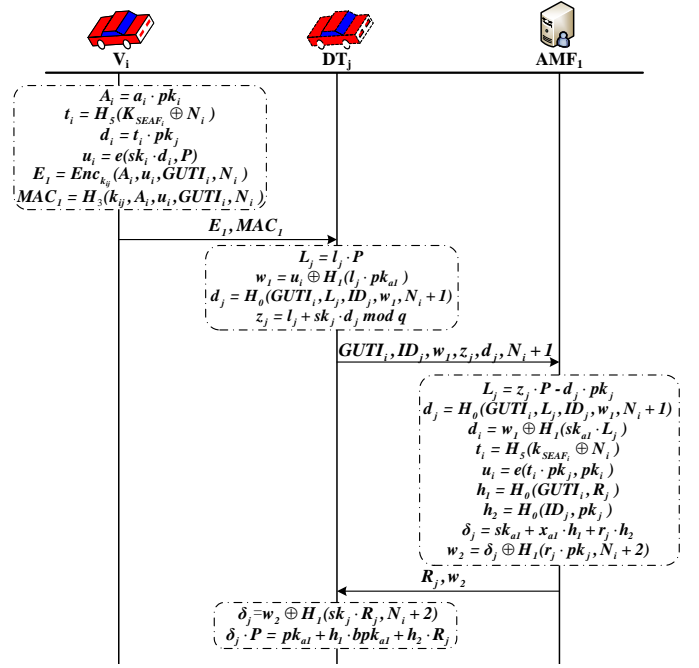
$V_i$

$DT_j$

$AMF_1$

$A_i = a_i \cdot pk_i$
$t_i = H_5(K_{SEAF_i} \oplus N_i)$
$d_i = t_i \cdot pk_j$
$u_i = e(sk_i \cdot d_i, P)$
$E_1 = Enc_{k_{ij}}(A_i, u_i, GUTI_i, N_i)$
$MAC_1 = H_3(k_{ij}, A_i, u_i, GUTI_i, N_i)$

$E_1, MAC_1$

$L_j = l_j \cdot P$
$w_1 = u_i \oplus H_1(l_j \cdot pk_{a1})$
$d_j = H_0(GUTI_i, L_j, ID_j, w_1, N_i + 1)$
$z_j = l_j + sk_j \cdot d_j \ mod \ q$

$GUTI_i, ID_j, w_1, z_j, d_j, N_i + 1$

$L_j = z_j \cdot P - d_j \cdot pk_j$
$d_j = H_0(GUTI_i, L_j, ID_j, w_1, N_i + 1)$
$d_i = w_1 \oplus H_1(sk_{a1} \cdot L_j)$
$t_i = H_5(k_{SEAF_i} \oplus N_i)$
$u_i = e(t_i \cdot pk_j, pk_i)$
$h_1 = H_0(GUTI_i, R_j)$
$h_2 = H_0(ID_j, pk_j)$
$\delta_j = sk_{a1} + x_{a1} \cdot h_1 + r_j \cdot h_2$
$w_2 = \delta_j \oplus H_1(r_j \cdot pk_j, N_i + 2)$

$R_j, w_2$

$\delta_j = w_2 \oplus H_1(sk_j \cdot R_j, N_i + 2)$
$\delta_j \cdot P = pk_{a1} + h_1 \cdot bpk_{a1} + h_2 \cdot R_j$